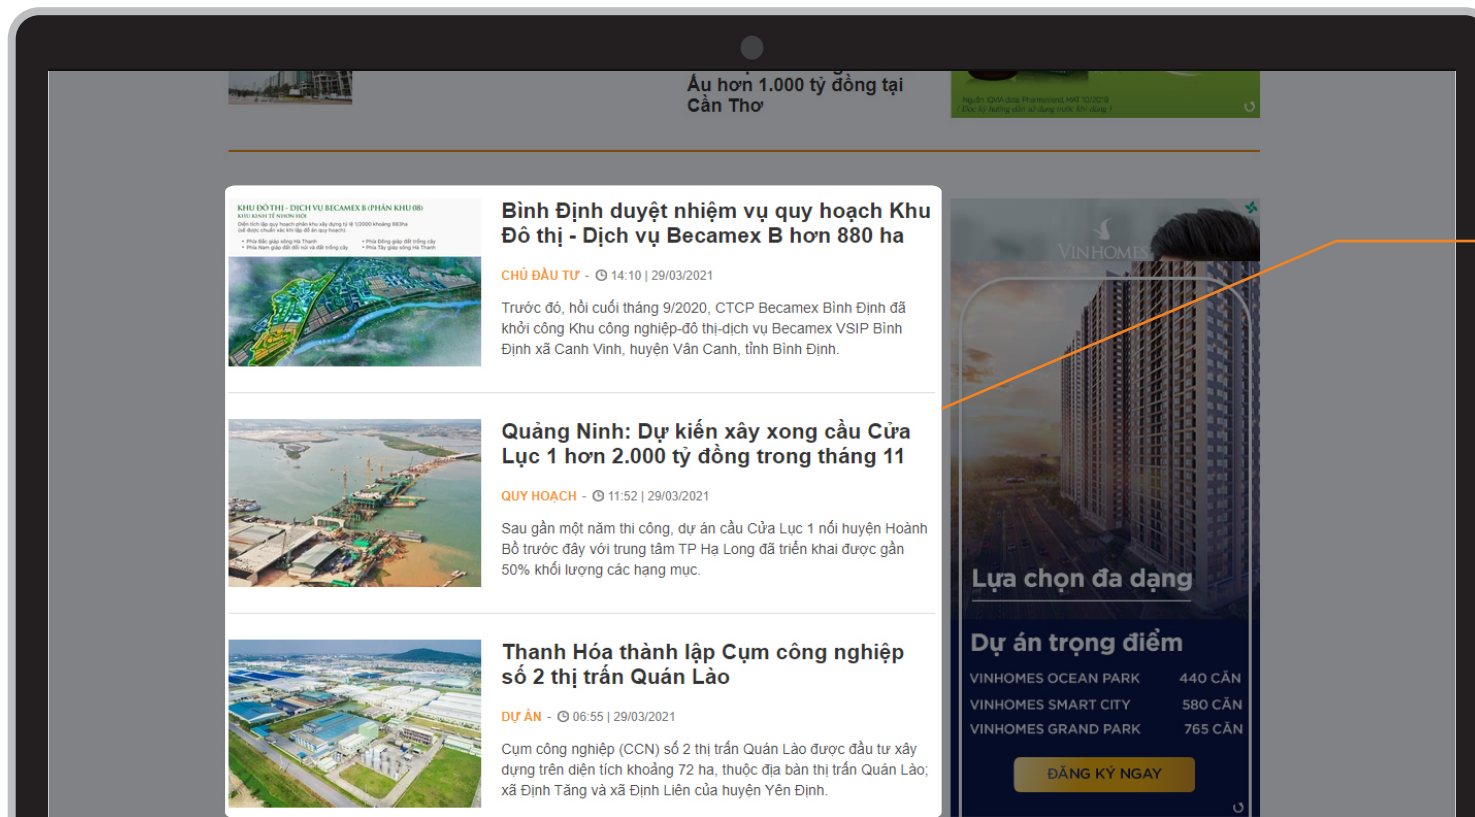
Âu hơn 1.000 tỷ đồng tại Cần Thơ

KHU ĐÔ THỊ - DỊCH VỤ BECAMEX B (PHÂN KHU 08)

Bình Định duyệt nhiệm vụ quy hoạch Khu Đô thị - Dịch vụ Becamex B hơn 880 ha

CHỦ ĐẦU TƯ - 14:10 | 29/03/2021

Trước đó, hồi cuối tháng 9/2020, CTCP Becamex Bình Định đã khởi công Khu công nghiệp-đô thị-dịch vụ Becamex VSIP Bình Định xã Canh Vinh, huyện Vân Canh, tỉnh Bình Định.

Quảng Ninh: Dự kiến xây xong cầu Cửa Lục 1 hơn 2.000 tỷ đồng trong tháng 11

QUY HOẠCH - 11:52 | 29/03/2021

Sau gần một năm thi công, dự án cầu Cửa Lục 1 nối huyện Hoành Bồ trước đây với trung tâm TP Hạ Long đã triển khai được gần 50% khối lượng các hạng mục.

Thanh Hóa thành lập Cụm công nghiệp số 2 thị trấn Quán Lào

DỰ ÁN - 06:55 | 29/03/2021

Cụm công nghiệp (CCN) số 2 thị trấn Quán Lào được đầu tư xây dựng trên diện tích khoảng 72 ha, thuộc địa bàn thị trấn Quán Lào; xã Định Tăng và xã Định Liên của huyện Yên Định.

VINHOMES

Lựa chọn đa dạng

Dự án trọng điểm

| VINHOMES OCEAN PARK | 440 CĂN |
|---|---|
| VINHOMES SMART CITY | 580 CĂN |
| VINHOMES GRAND PARK | 765 CĂN |

ĐĂNG KÝ NGAY